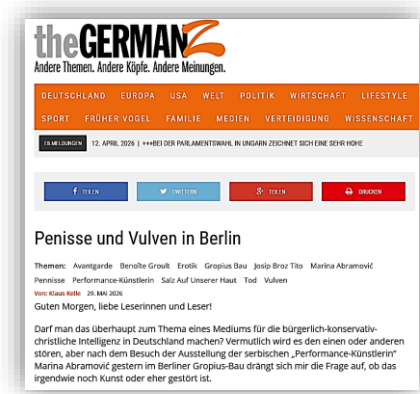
theGERMANZ
Andere Themen. Andere Köpfe. Andere Meinungen.

DEUTSCHLAND EUROPA USA WELT POLITIK WIRTSCHAFT LIFESTYLE
SPORT FRÜHER VOGEL FAMILIE MEDIEN VERTEIDIGUNG WISSENSCHAFT

EILMELDUNGEN 12. APRIL 2026 | +++BEI DER PARLAMENTSWAHL IN UNGARN ZEICHNET SICH EINE SEHR HOHE

f TEILEN   TWITTERN   8+ TEILEN   DRUCKEN

Penisse und Vulven in Berlin

Themen: Avantgarde Benoîte Groult Erotik Gropius Bau Josip Broz Tito Marina Abramović Penisse Performance-Künstlerin Salz Auf Unserer Haut Tod Vulven

Von: Klaus Kelle 29. MAI 2026

Guten Morgen, liebe Leserinnen und Leser!

Darf man das überhaupt zum Thema eines Mediums für die bürgerlich-konservativ-christliche Intelligenz in Deutschland machen? Vermutlich wird es den einen oder anderen stören, aber nach dem Besuch der Ausstellung der serbischen „Performance-Künstlerin" Marina Abramović gestern im Berliner Gropius-Bau drängt sich mir die Frage auf, ob das irgendwie noch Kunst oder eher gestört ist.